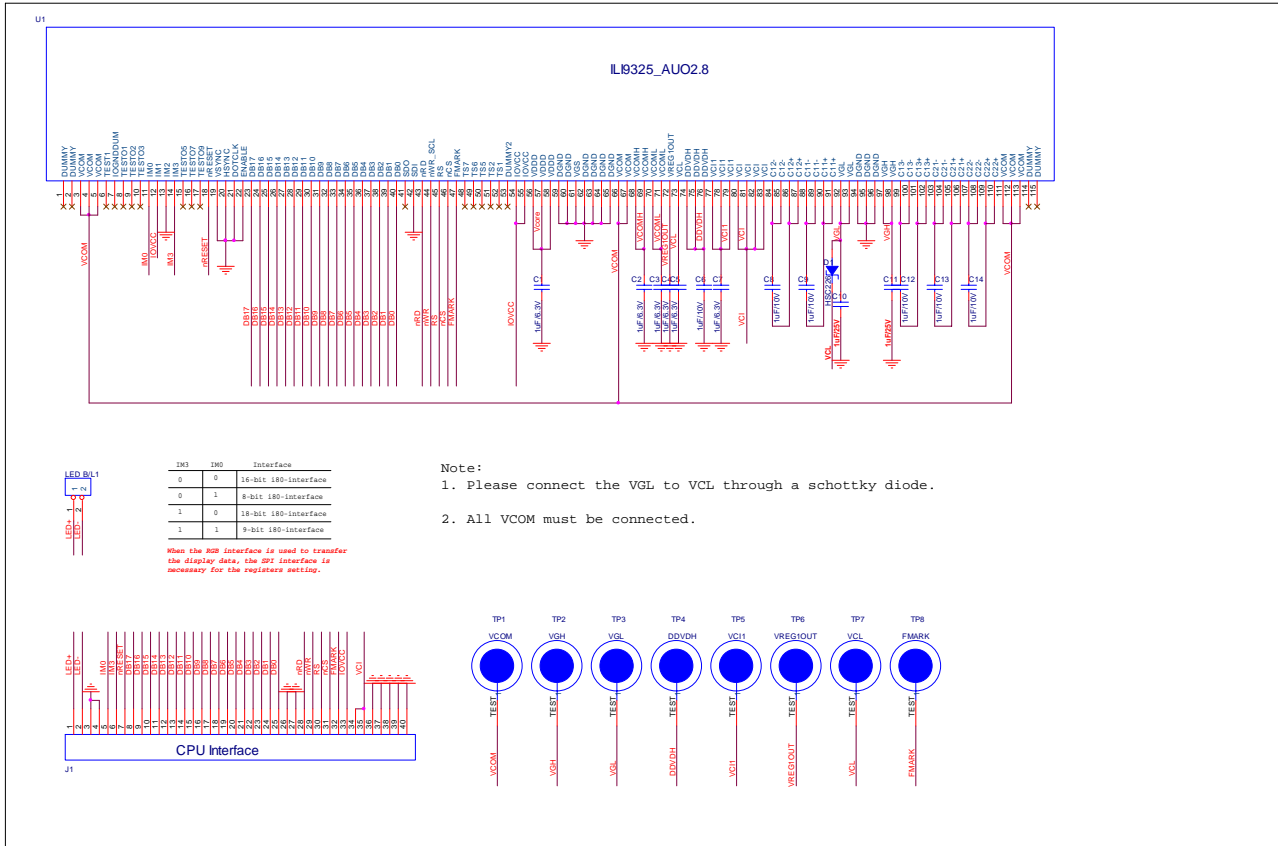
U1

ILI9325_AUO2.8

DUMMY DUMMY VCOM VCOM VCOM TEST1 IOGNDDUM TESTO1 TESTO2 TESTO3 IM0 IM1 IM2 IM3 TESTO5 TESTO7 TESTO9 nRESET VSYNC HSYNC DOTCLK ENABLE DB17 DB16 DB15 DB14 DB13 DB12 DB11 DB10 DB9 DB8 DB7 DB6 DB5 DB4 DB3 DB2 DB1 DB0 SDO SDI nRD nWR_SCL RS nCS FMARK TS7 TS6 TS5 TS2 TS1 DUMMY2 IOVCC IOVCC VDDD VDDD VDDD DGND DGND VGS DGND DGND DGND DGND VCOM VCOM VCOMH VCOMH VCOML VCOML VREG1OUT VCL DDVDH DDVDH DDVDH VCI1 VCI1 VCI VCI VCI C12- C12- C12+ C12+ C11- C11- C11+ C11+ VGL VGL DGND DGND DGND VGH C13- C13- C13+ C13+ C21- C21- C21+ C21+ C22- C22- C22+ C22+ VCOM VCOM VCOM DUMMY DUMMY

1 2 3 4 5 6 7 8 9 10 11 12 13 14 15 16 17 18 19 20 21 22 23 24 25 26 27 28 29 30 31 32 33 34 35 36 37 38 39 40 41 42 43 44 45 46 47 48 49 50 51 52 53 54 55 56 57 58 59 60 61 62 63 64 65 66 67 68 69 70 71 72 73 74 75 76 77 78 79 80 81 82 83 84 85 86 87 88 89 90 91 92 93 94 95 96 97 98 99 100 101 102 103 104 105 106 107 108 109 110 111 112 113 114 115

VCOM IM0 IOVCC IM3 nRESET DB17 DB16 DB15 DB14 DB13 DB12 DB11 DB10 DB9 DB8 DB7 DB6 DB5 DB4 DB3 DB2 DB1 DB0 nRD nWR RS nCS FMARK IOVCC Vcore VCOM VCOMH VCOML VREG1OUT VCL DDVDH VCI1 VCI VCI VGL VGH VCOM D1 RSC226 VCL VGH

C1 1uF/6.3V C2 1uF/6.3V C3 1uF/6.3V C4 1uF/6.3V C5 1uF/6.3V C6 1uF/10V C7 1uF/6.3V C8 1uF/10V C9 1uF/10V C10 1uF/25V C11 1uF/25V C12 1uF/10V C13 1uF/10V C14 1uF/10V

LED B/L1
1 2
LED+ LED-

| IM3 | IM0 | Interface |
|---|---|---|
| 0 | 0 | 16-bit i80-interface |
| 0 | 1 | 8-bit i80-interface |
| 1 | 0 | 18-bit i80-interface |
| 1 | 1 | 9-bit i80-interface |

When the RGB interface is used to transfer the display data, the SPI interface is necessary for the registers setting.

Note:
1. Please connect the VGL to VCL through a schottky diode.

2. All VCOM must be connected.

LED+ LED- IM0 IM3 nRESET DB17 DB16 DB15 DB14 DB13 DB12 DB11 DB10 DB8 DB7 DB6 DB5 DB4 DB3 DB2 DB1 DB0 nRD nWR RS nCS FMARK IOVCC VCI

1 2 3 4 5 6 7 8 9 10 11 12 13 14 15 16 17 18 19 20 21 22 23 24 25 26 27 28 29 30 31 32 33 34 35 36 37 38 39 40

CPU Interface
J1

TP1 VCOM TEST VCOM
TP2 VGH TEST VGH
TP3 VGL TEST VGL
TP4 DDVDH TEST DDVDH
TP5 VCI1 TEST VCI1
TP6 VREG1OUT TEST VREG1OUT
TP7 VCL TEST VCL
TP8 FMARK TEST FMARK